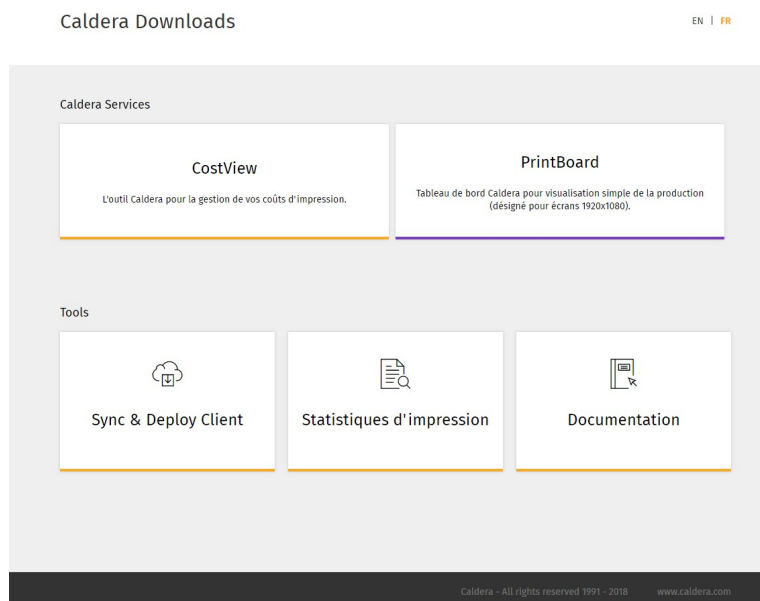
Caldera Downloads

EN | FR

Caldera Services

CostView

L'outil Caldera pour la gestion de vos coûts d'impression.

PrintBoard

Tableau de bord Caldera pour visualisation simple de la production (désigné pour écrans 1920x1080).

Tools

Sync & Deploy Client

Statistiques d'impression

Documentation

Caldera - All rights reserved 1991 - 2018 www.caldera.com